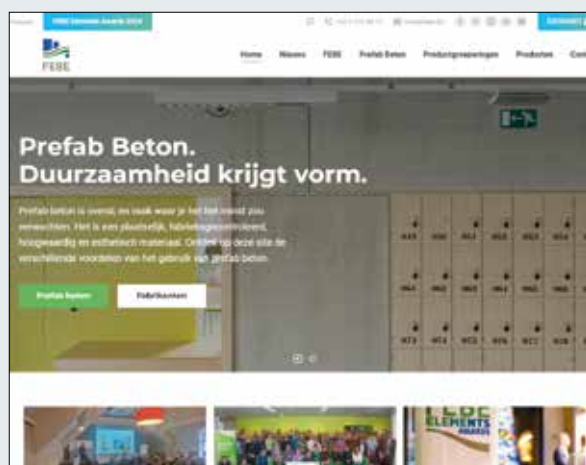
FEBE Elements Awards 2024

FEBE

Home Nieuws FEBE Prefab Beton Productgroeperingen Producten

Prefab Beton. Duurzaamheid krijgt vorm.

Prefab beton is overal, en vaak waar je het het minst zou verwachten. Het is een plaatselijk, fabrieksgecontroleerd, hoogwaardig en esthetisch materiaal. Ontdek op deze site de verschillende voordelen van het gebruik van prefab beton.

Prefab beton Fabrikanten

FEBE ELEMENTS AWARDS